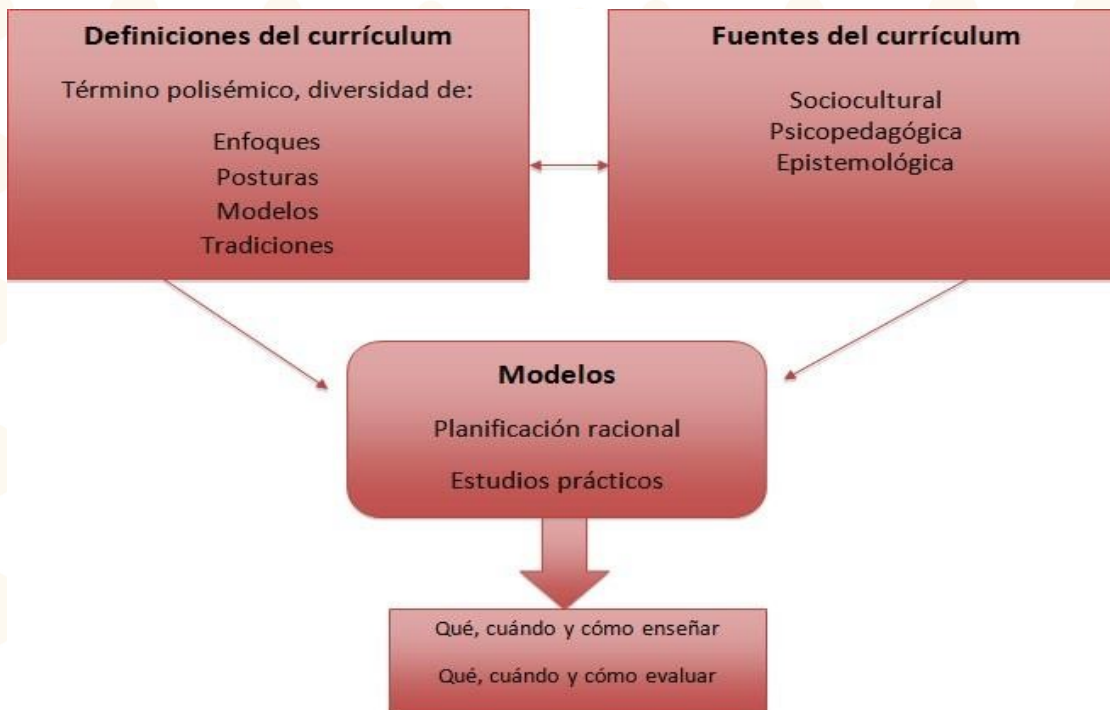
Definiciones del currículum

Término polisémico, diversidad de:

Enfoques
Posturas
Modelos
Tradiciones

Fuentes del currículum

Sociocultural
Psicopedagógica
Epistemológica

Modelos

Planificación racional

Estudios prácticos

Qué, cuándo y cómo enseñar

Qué, cuándo y cómo evaluar